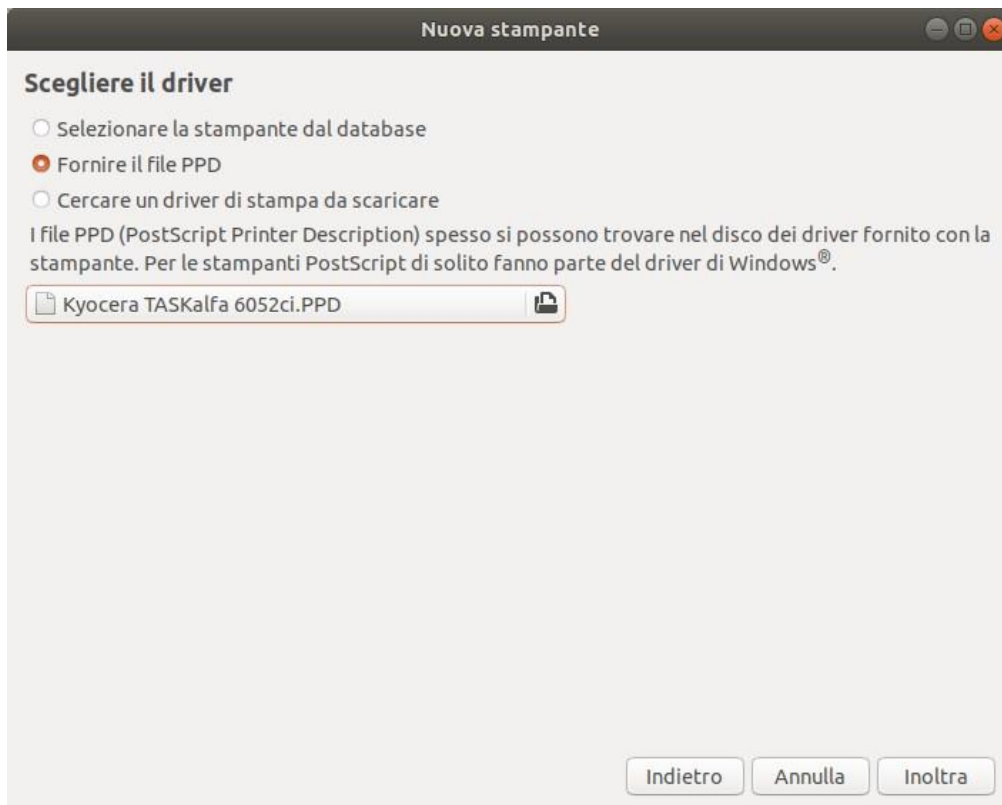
Nuova stampante

Scegliere il driver

Selezionare la stampante dal database

Fornire il file PPD

Cercare un driver di stampa da scaricare

I file PPD (PostScript Printer Description) spesso si possono trovare nel disco dei driver fornito con la stampante. Per le stampanti PostScript di solito fanno parte del driver di Windows®.

Kyocera TASKalfa 6052ci.PPD

Indietro

Annulla

Inoltra